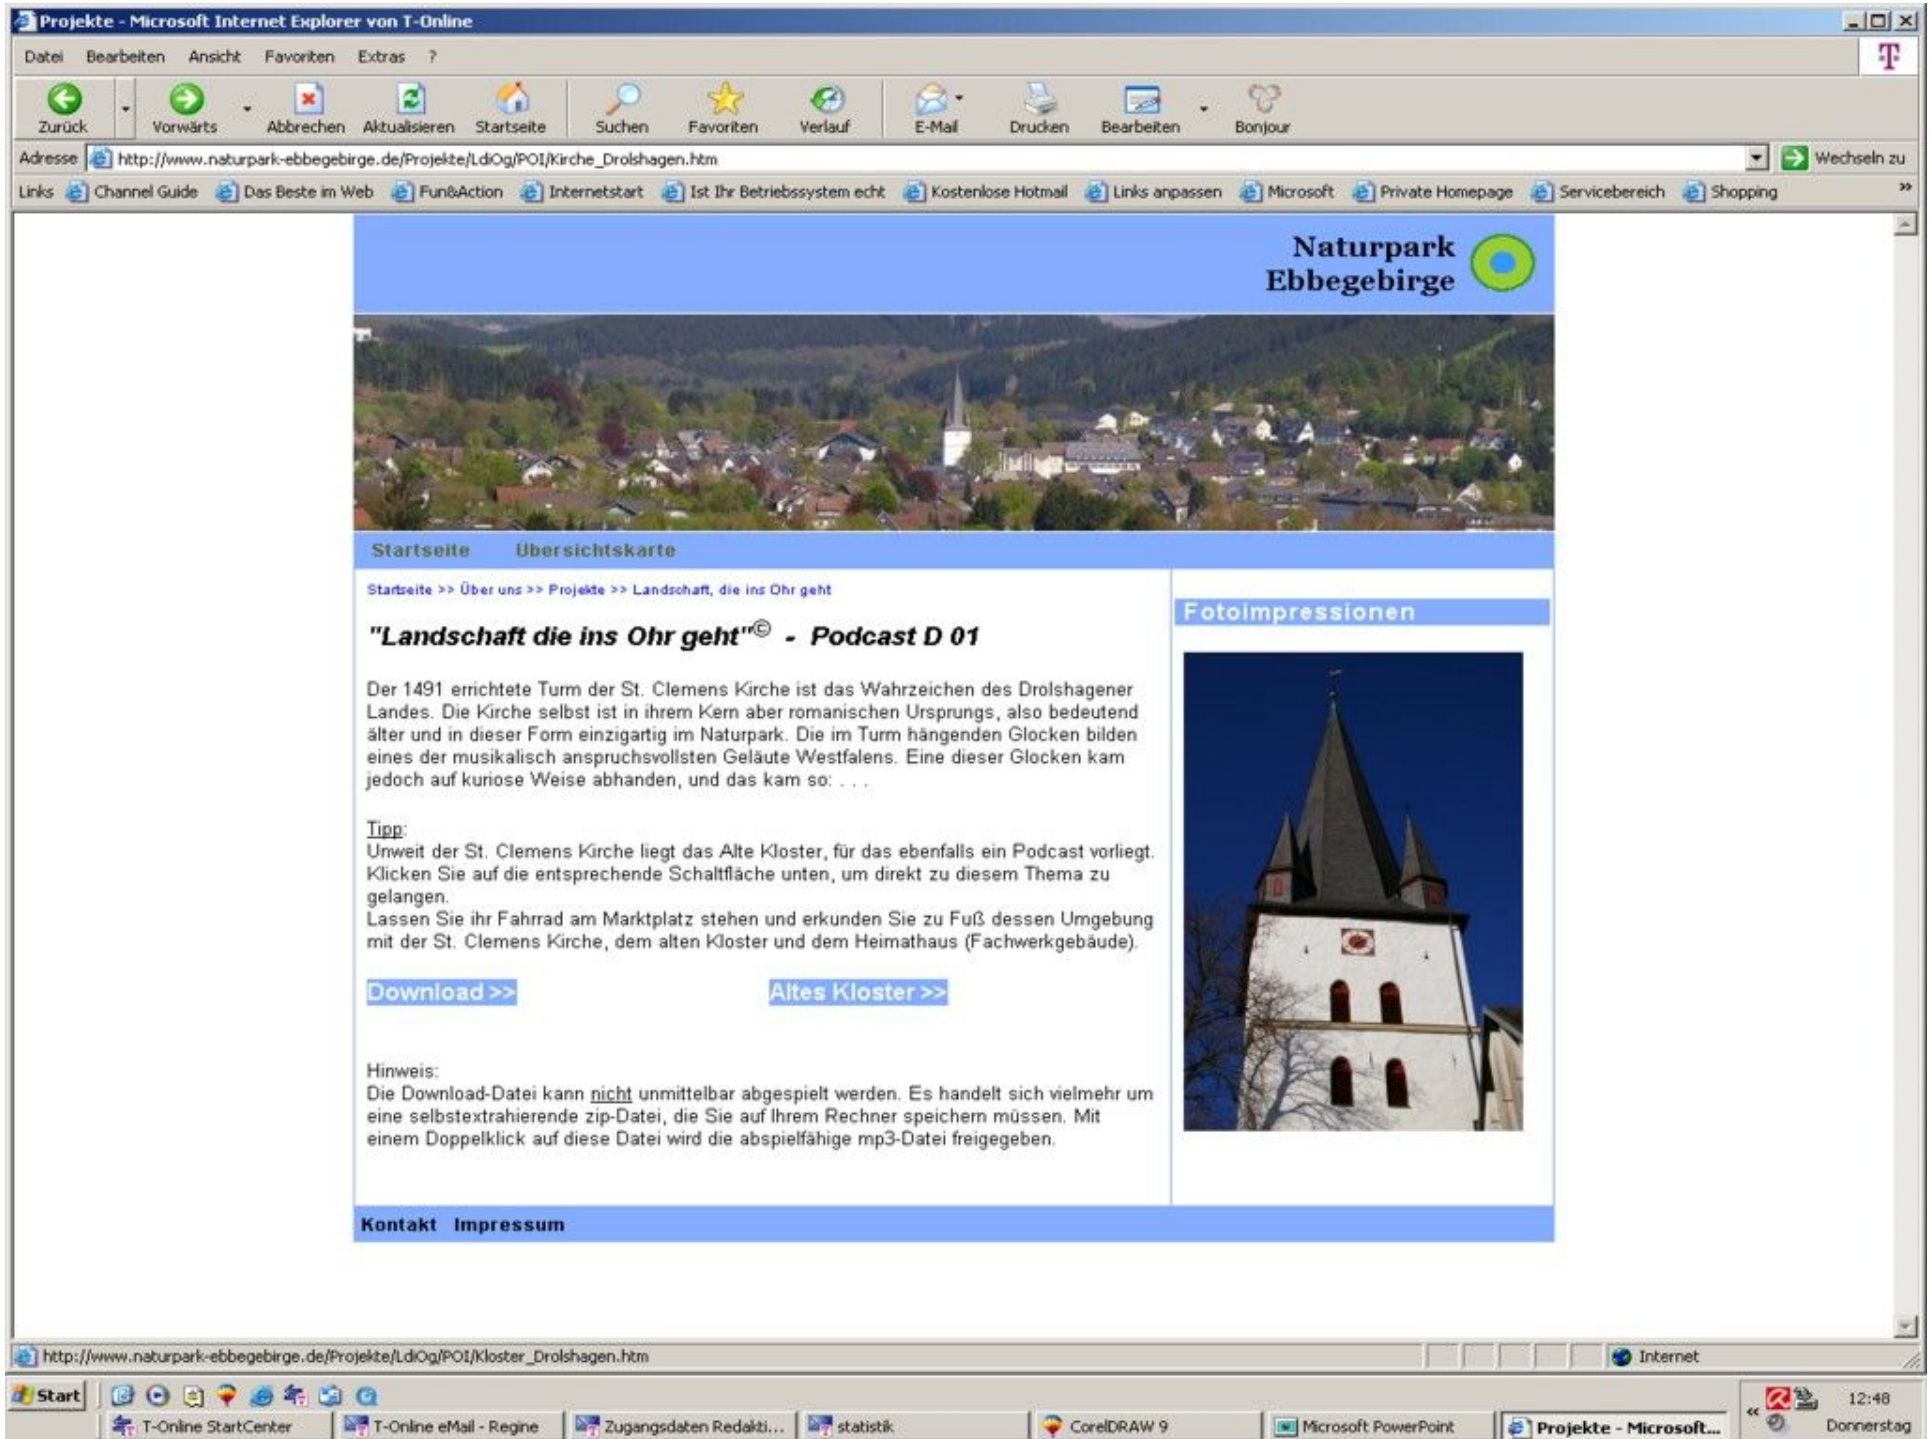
Projekte - Microsoft Internet Explorer von T-Online

Datei Bearbeiten Ansicht Favoriten Extras ?

Zurück Vorwärts Abbrechen Aktualisieren Startseite Suchen Favoriten Verlauf E-Mail Drucken Bearbeiten Bonjour

Adresse http://www.naturpark-ebbegebirge.de/Projekte/LdiOg/POI/Kirche_Drolshagen.htm Wechseln zu

Links Channel Guide Das Beste im Web Fun&Action Internetstart Ist Ihr Betriebssystem echt Kostenlose Hotmail Links anpassen Microsoft Private Homepage Servicebereich Shopping

Naturpark Ebbegebirge

Startseite Übersichtskarte

Startseite >> Über uns >> Projekte >> Landschaft, die ins Ohr geht

"Landschaft die ins Ohr geht"© - Podcast D 01

Der 1491 errichtete Turm der St. Clemens Kirche ist das Wahrzeichen des Drolshagener Landes. Die Kirche selbst ist in ihrem Kern aber romanischen Ursprungs, also bedeutend älter und in dieser Form einzigartig im Naturpark. Die im Turm hängenden Glocken bilden eines der musikalisch anspruchsvollsten Geläute Westfalens. Eine dieser Glocken kam jedoch auf kuriose Weise abhanden, und das kam so: . . .

Tipp:
Unweit der St. Clemens Kirche liegt das Alte Kloster, für das ebenfalls ein Podcast vorliegt. Klicken Sie auf die entsprechende Schaltfläche unten, um direkt zu diesem Thema zu gelangen.
Lassen Sie ihr Fahrrad am Marktplatz stehen und erkunden Sie zu Fuß dessen Umgebung mit der St. Clemens Kirche, dem alten Kloster und dem Heimathaus (Fachwerkgebäude).

Download >> Altes Kloster >>

Hinweis:
Die Download-Datei kann nicht unmittelbar abgespielt werden. Es handelt sich vielmehr um eine selbstextrahierende zip-Datei, die Sie auf Ihrem Rechner speichern müssen. Mit einem Doppelklick auf diese Datei wird die abspielfähige mp3-Datei freigegeben.

Fotoimpressionen

Kontakt Impressum

http://www.naturpark-ebbegebirge.de/Projekte/LdiOg/POI/Kloster_Drolshagen.htm Internet

Start T-Online StartCenter T-Online eMail - Regine Zugangsdaten Redakti... statistik CorelDRAW 9 Microsoft PowerPoint Projekte - Microsoft... 12:48 Donnerstag